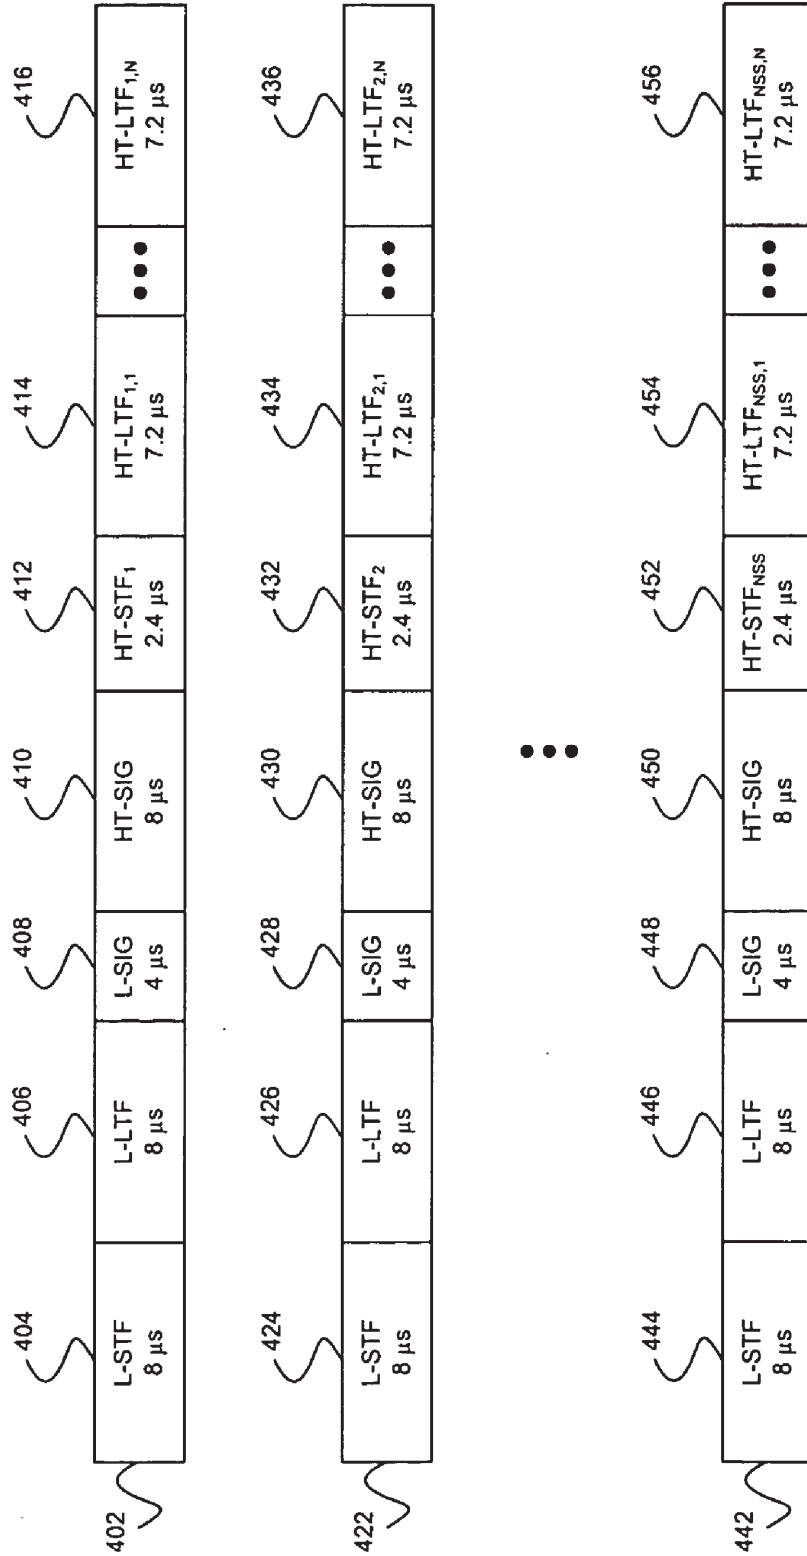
402
404
L-STF
8 μs
406
L-LTF
8 μs
408
L-SIG
4 μs
410
HT-SIG
8 μs
412
HT-STF$_1$
2.4 μs
414
HT-LTF$_{1,1}$
7.2 μs
•••
416
HT-LTF$_{1,N}$
7.2 μs

422
424
L-STF
8 μs
426
L-LTF
8 μs
428
L-SIG
4 μs
430
HT-SIG
8 μs
432
HT-STF$_2$
2.4 μs
434
HT-LTF$_{2,1}$
7.2 μs
•••
436
HT-LTF$_{2,N}$
7.2 μs

•••

442
444
L-STF
8 μs
446
L-LTF
8 μs
448
L-SIG
4 μs
450
HT-SIG
8 μs
452
HT-STF$_{NSS}$
2.4 μs
454
HT-LTF$_{NSS,1}$
7.2 μs
•••
456
HT-LTF$_{NSS,N}$
7.2 μs